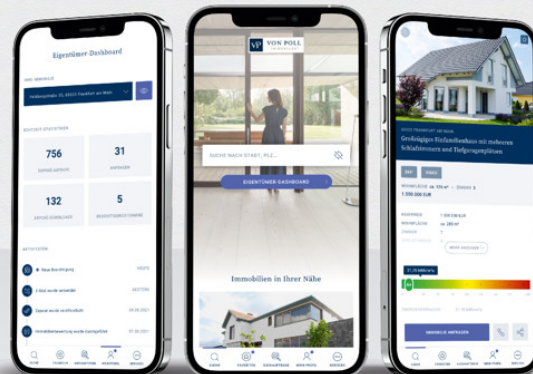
Eigentümer-Dashboard

Feldbergstraße 10, 60323 Frankfurt am Main

756

31

132

5

Neue Besichtigung

HEUTE

GESTERN

08.06.2021

07.06.2021

VP VON POLL IMMOBILIEN

SUCHE NACH STADT, PLZ...

EIGENTÜMER-DASHBOARD

Immobilien in Ihrer Nähe

60433 FRANKFURT AM MAIN

Großzügiges Einfamilienhaus mit mehreren Schlafzimmern und Tiefgaragenplätzen

1.390.000 EUR

MEHR ANZEIGEN

21,76 kWh/m²a

ANFRAGEN